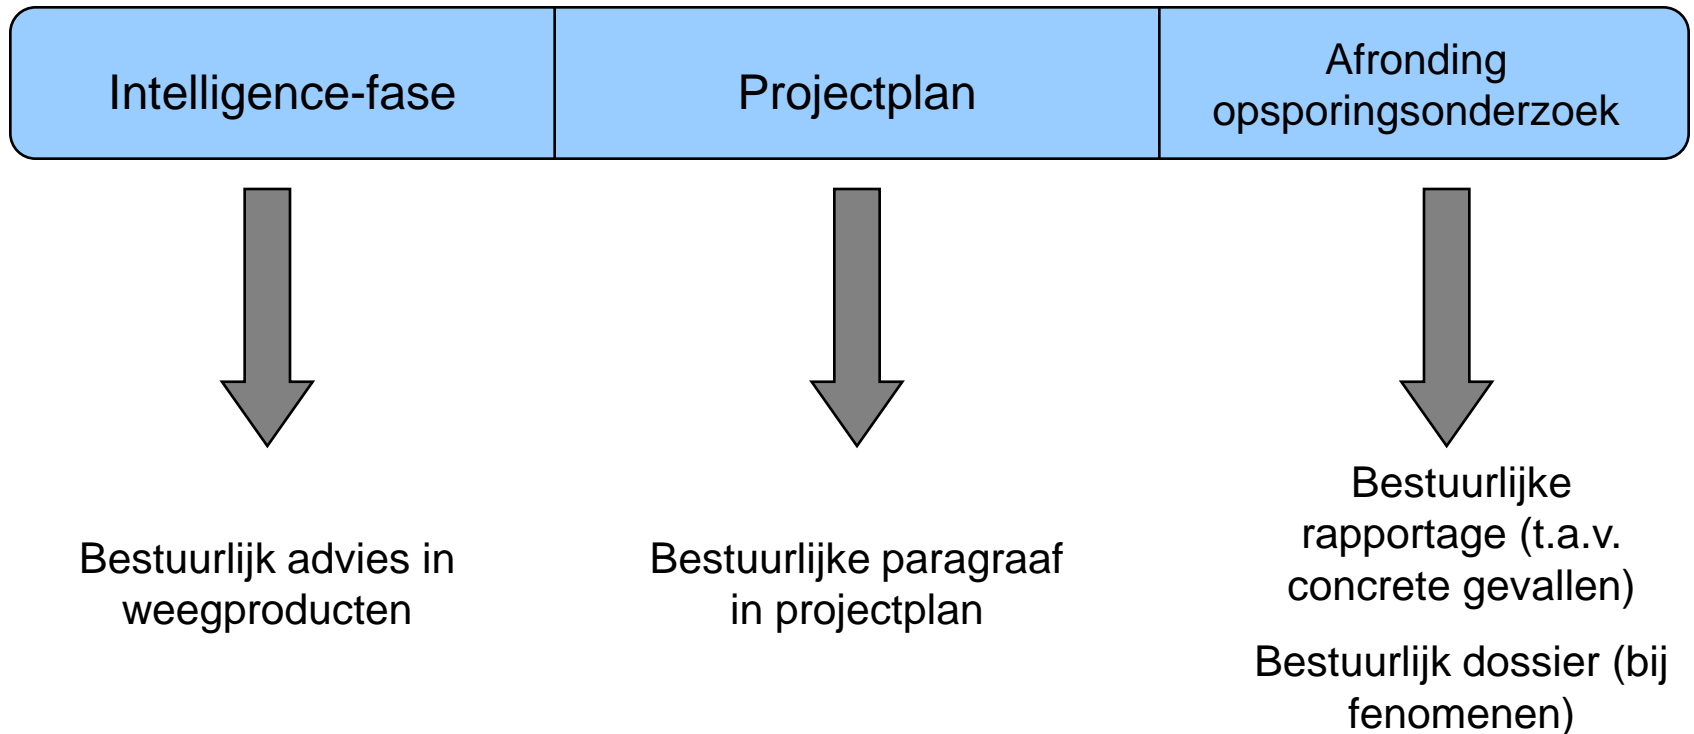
Intelligence-fase

Projectplan

Afronding opsporingsonderzoek

Bestuurlijk advies in weegproducten

Bestuurlijke paragraaf in projectplan

Bestuurlijke rapportage (t.a.v. concrete gevallen)

Bestuurlijk dossier (bij fenomenen)